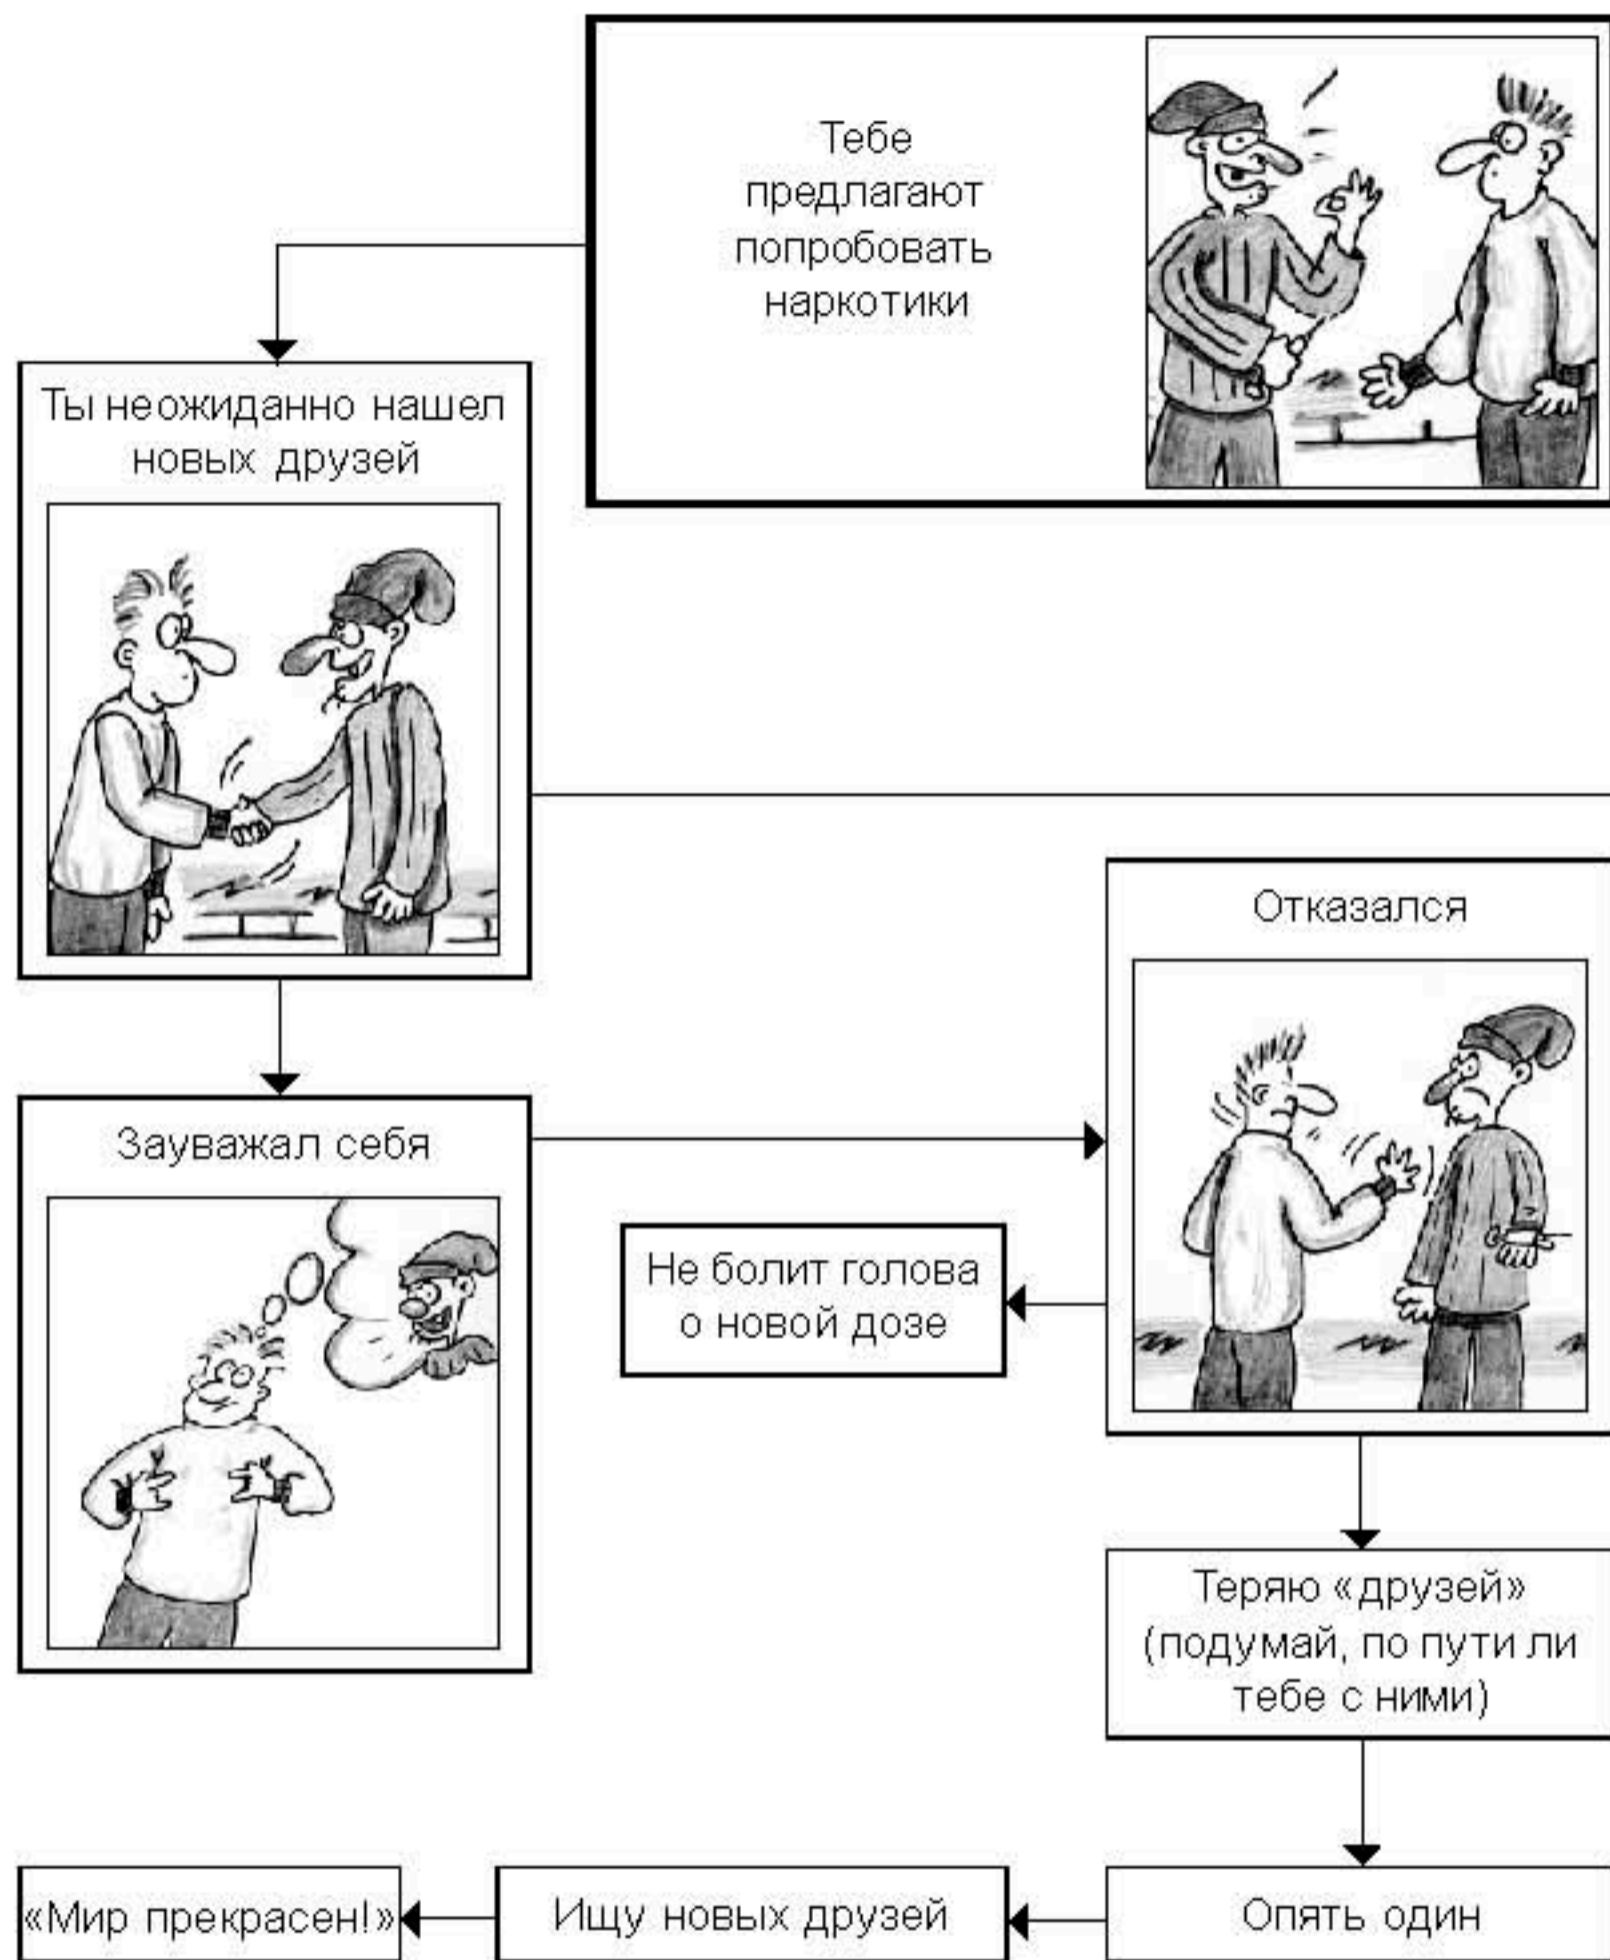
Тебе предлагают попробовать наркотики

Ты неожиданно нашел новых друзей

Зауважал себя

Отказался

Не болит голова о новой дозе

Теряю «друзей» (подумай, по пути ли тебе с ними)

«Мир прекрасен!»

Ищу новых друзей

Опять один